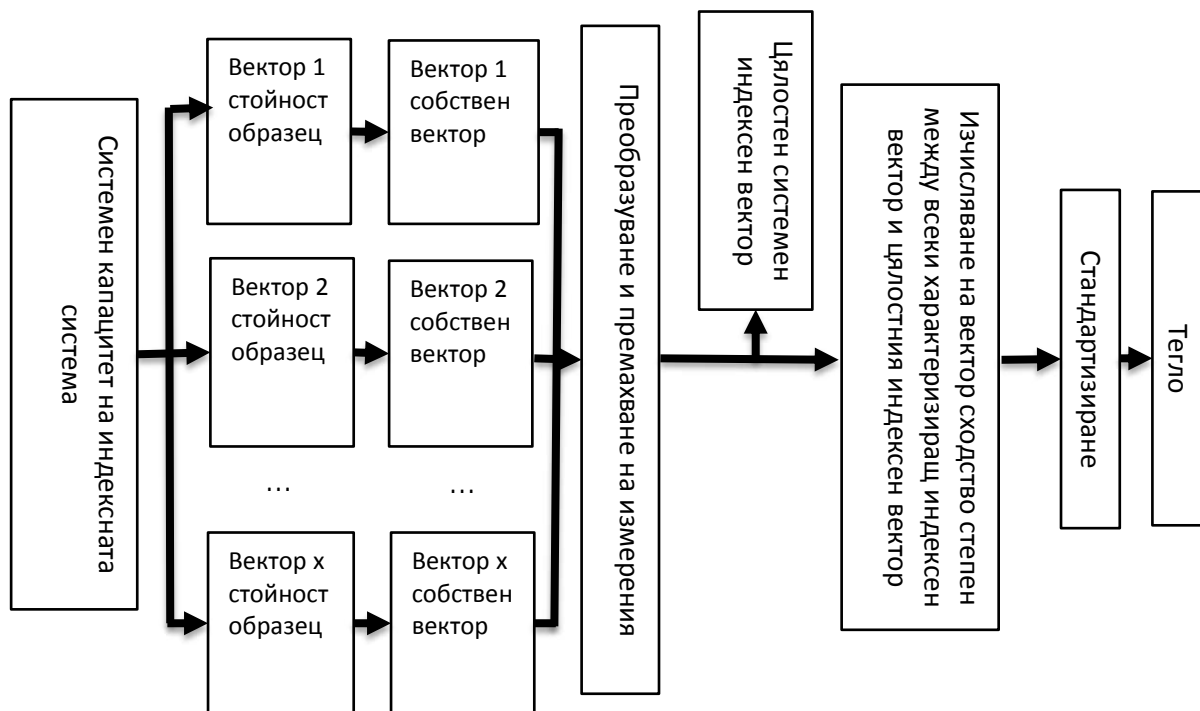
Системен капацитет на индексната система

Вектор 1 стойност образец

Вектор 1 собствен вектор

Вектор 2 стойност образец

Вектор 2 собствен вектор

…

…

Вектор x стойност образец

Вектор x собствен вектор

Преобразуване и премахване на измерения

Цялостен системен индексен вектор

Изчисляване на вектор сходство степен между всеки характеризиращ индексен вектор и цялостния индексен вектор

Стандартизиране

Тегло